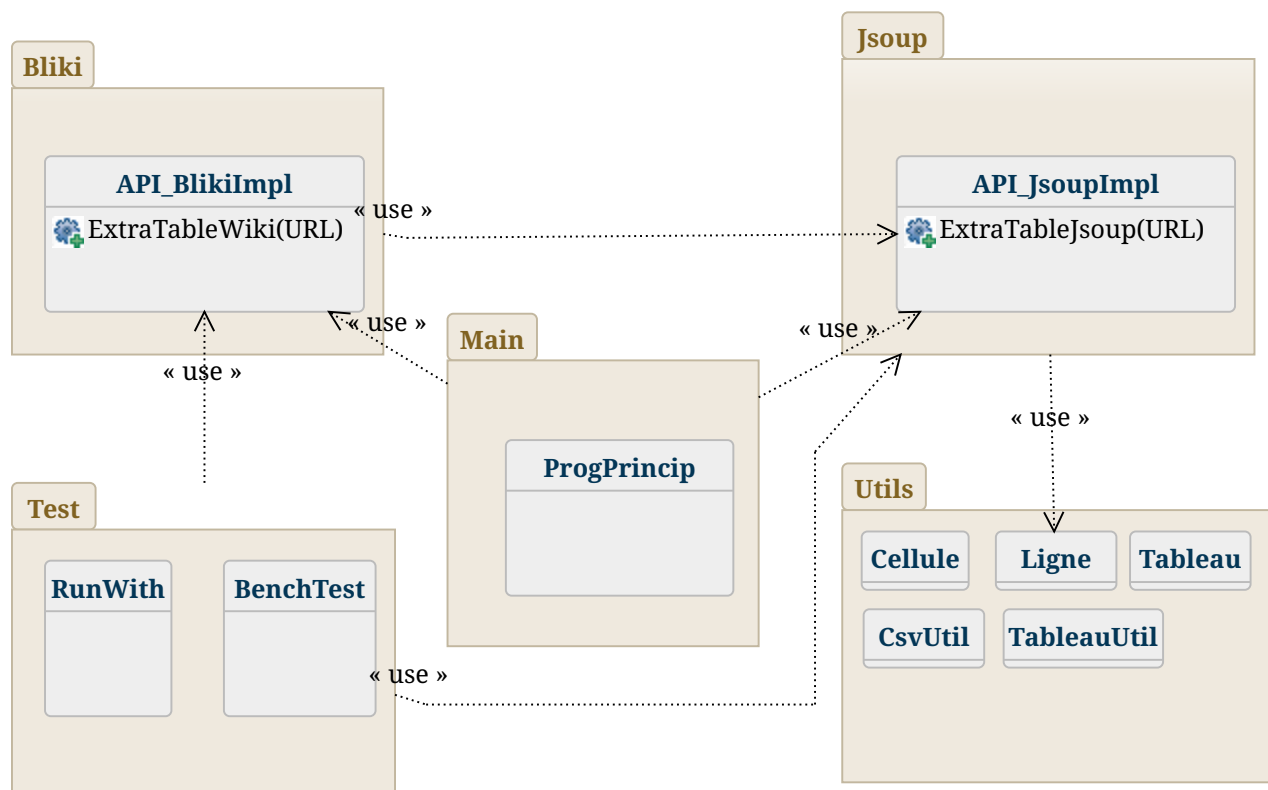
Bliki

API_BlikiImpl

ExtraTableWiki(URL)

« use »

Jsoup

API_JsoupImpl

ExtraTableJsoup(URL)

« use »

« use »

Main

« use »

ProgPrincip

« use »

Test

RunWith

BenchTest

« use »

Utils

Cellule

Ligne

Tableau

CsvUtil

TableauUtil